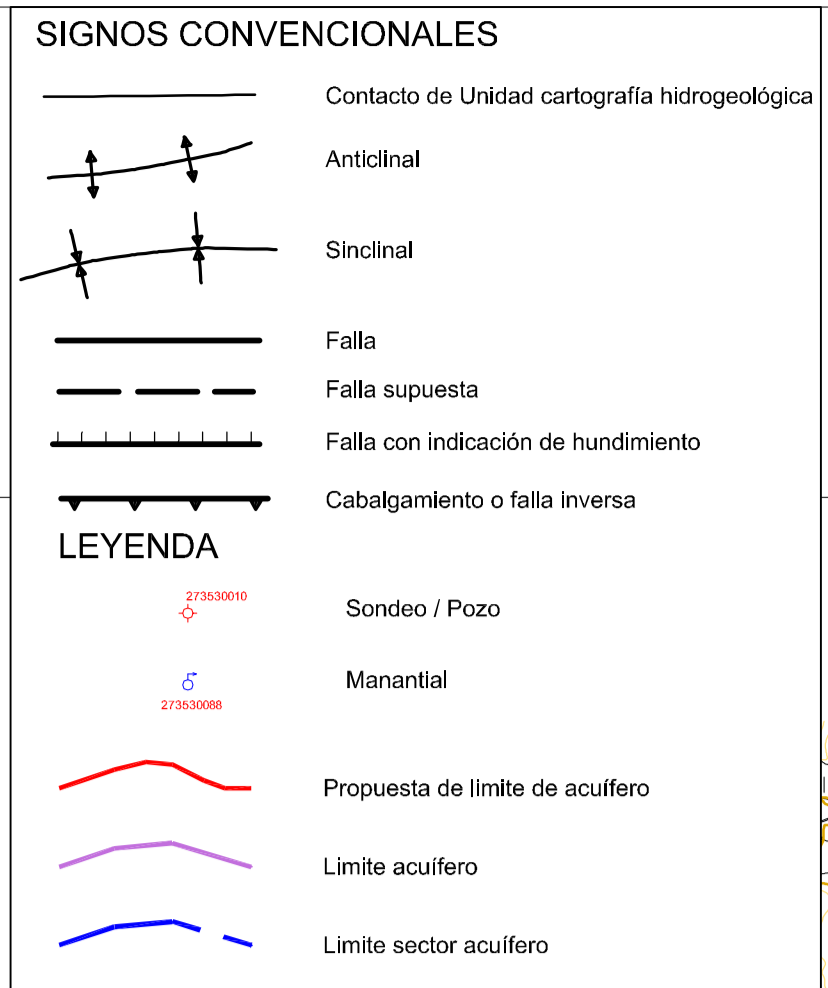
SIGNOS CONVENCIONALES

Contacto de Unidad cartografía hidrogeológica

Anticlinal

Sinclinal

Falla

Falla supuesta

Falla con indicación de hundimiento

Cabalgamiento o falla inversa

LEYENDA

273530010

Sondeo / Pozo

Manantial

273530088

Propuesta de limite de acuífero

Limite acuífero

Limite sector acuífero